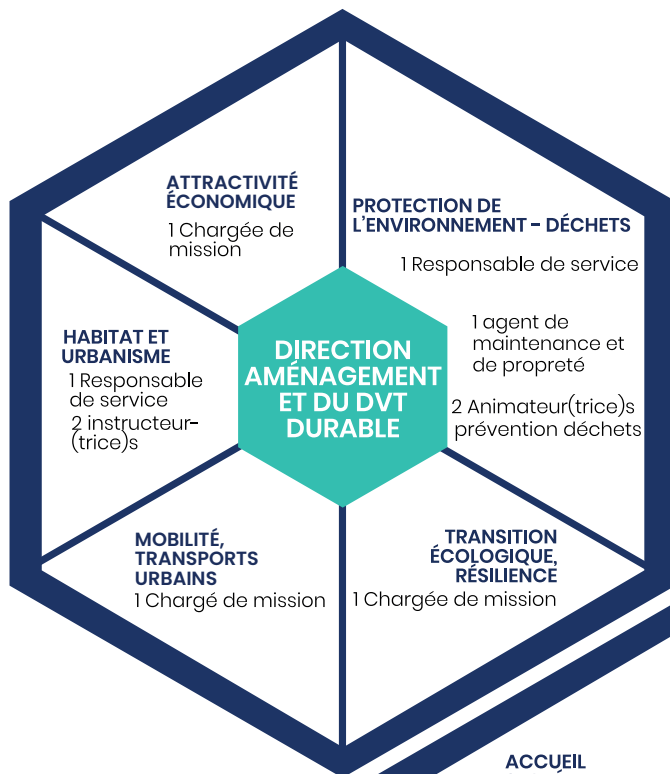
DIRECTION AMÉNAGEMENT ET DU DVT DURABLE

ATTRACTIVITÉ ÉCONOMIQUE
1 Chargée de mission

PROTECTION DE L'ENVIRONNEMENT - DÉCHETS
1 Responsable de service
1 agent de maintenance et de propreté
2 Animateur(trice)s prévention déchets

HABITAT ET URBANISME
1 Responsable de service
2 instructeur-(trice)s

MOBILITÉ, TRANSPORTS URBAINS
1 Chargé de mission

TRANSITION ÉCOLOGIQUE, RÉSILIENCE
1 Chargée de mission

ACCUEIL